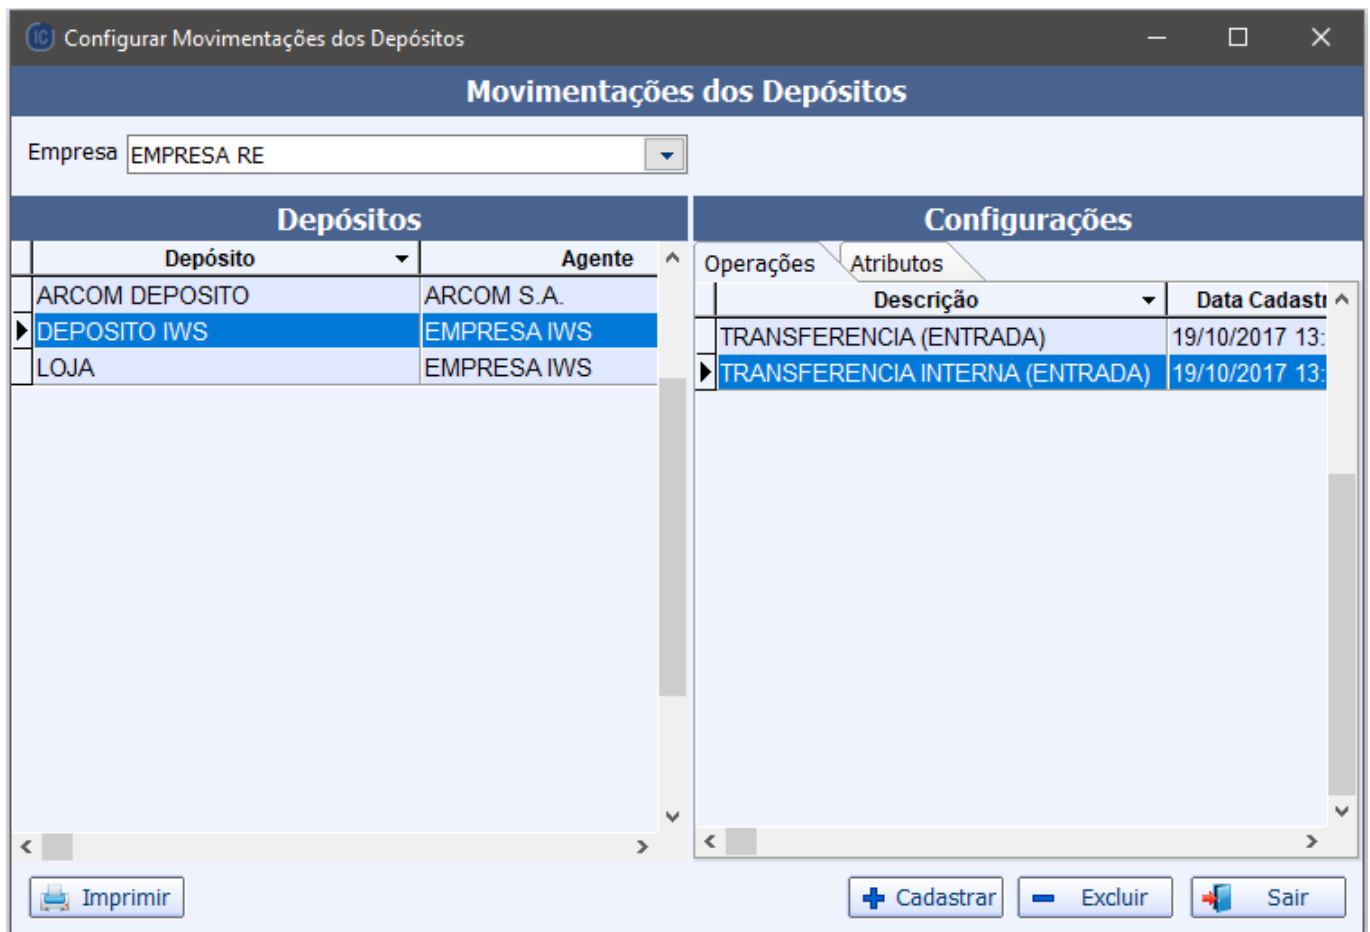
Configurar Movimentações dos Depósitos

Movimentações dos Depósitos

Empresa EMPRESA RE

Depósitos

| Depósito | Agente |
|---|---|
| ARCOM DEPOSITO | ARCOM S.A. |
| DEPOSITO IWS | EMPRESA IWS |
| LOJA | EMPRESA IWS |

Configurações

Operações Atributos

| Descrição | Data Cadastr |
|---|---|
| TRANSFERENCIA (ENTRADA) | 19/10/2017 13: |
| TRANSFERENCIA INTERNA (ENTRADA) | 19/10/2017 13: |

Imprimir

Cadastrar Excluir Sair